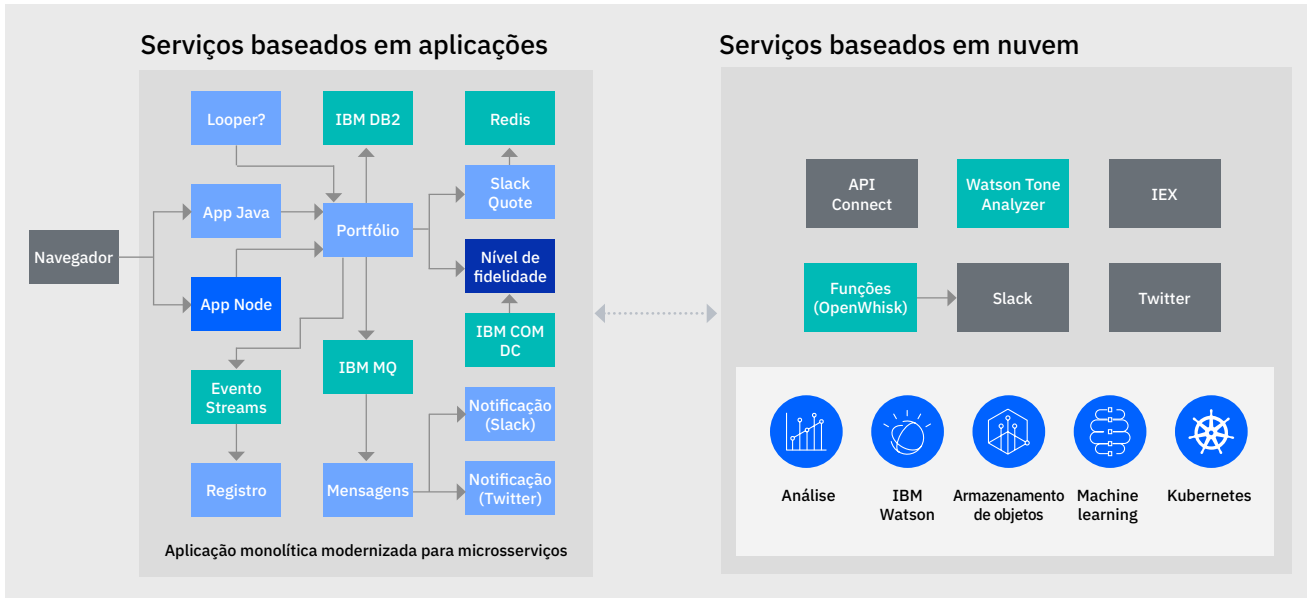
Serviços baseados em aplicações

Looper?

IBM DB2

Redis

App Java

Portfólio

Slack Quote

Navegador

Nível de fidelidade

App Node

IBM COM DC

IBM MQ

Evento Streams

Notificação (Slack)

Registro

Mensagens

Notificação (Twitter)

Aplicação monolítica modernizada para microsserviços

Serviços baseados em nuvem

API Connect

Watson Tone Analyzer

IEX

Funções (OpenWhisk)

Slack

Twitter

Análise

IBM Watson

Armazenamento de objetos

Machine learning

Kubernetes